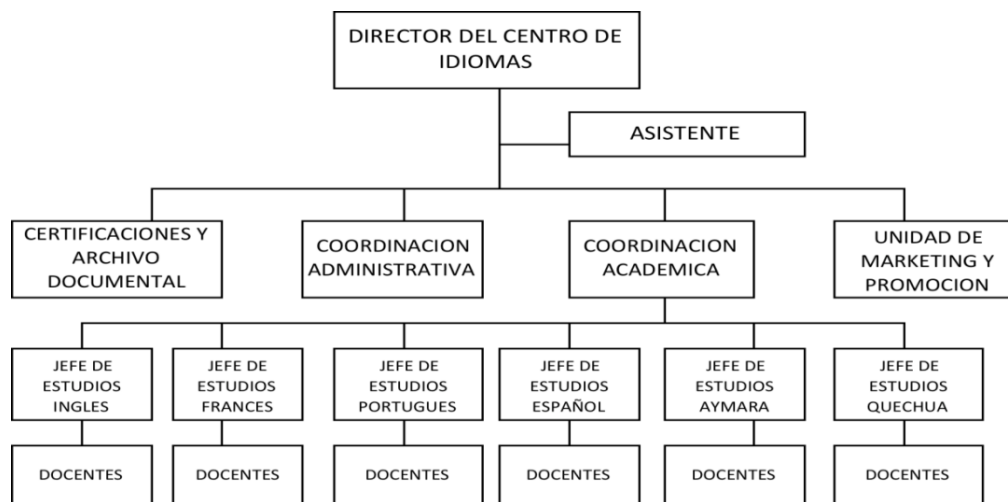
DIRECTOR DEL CENTRO DE IDIOMAS

ASISTENTE

CERTIFICACIONES Y ARCHIVO DOCUMENTAL

COORDINACION ADMINISTRATIVA

COORDINACION ACADEMICA

UNIDAD DE MARKETING Y PROMOCION

JEFE DE ESTUDIOS INGLES

JEFE DE ESTUDIOS FRANCES

JEFE DE ESTUDIOS PORTUGUES

JEFE DE ESTUDIOS ESPAÑOL

JEFE DE ESTUDIOS AYMARA

JEFE DE ESTUDIOS QUECHUA

DOCENTES

DOCENTES

DOCENTES

DOCENTES

DOCENTES

DOCENTES